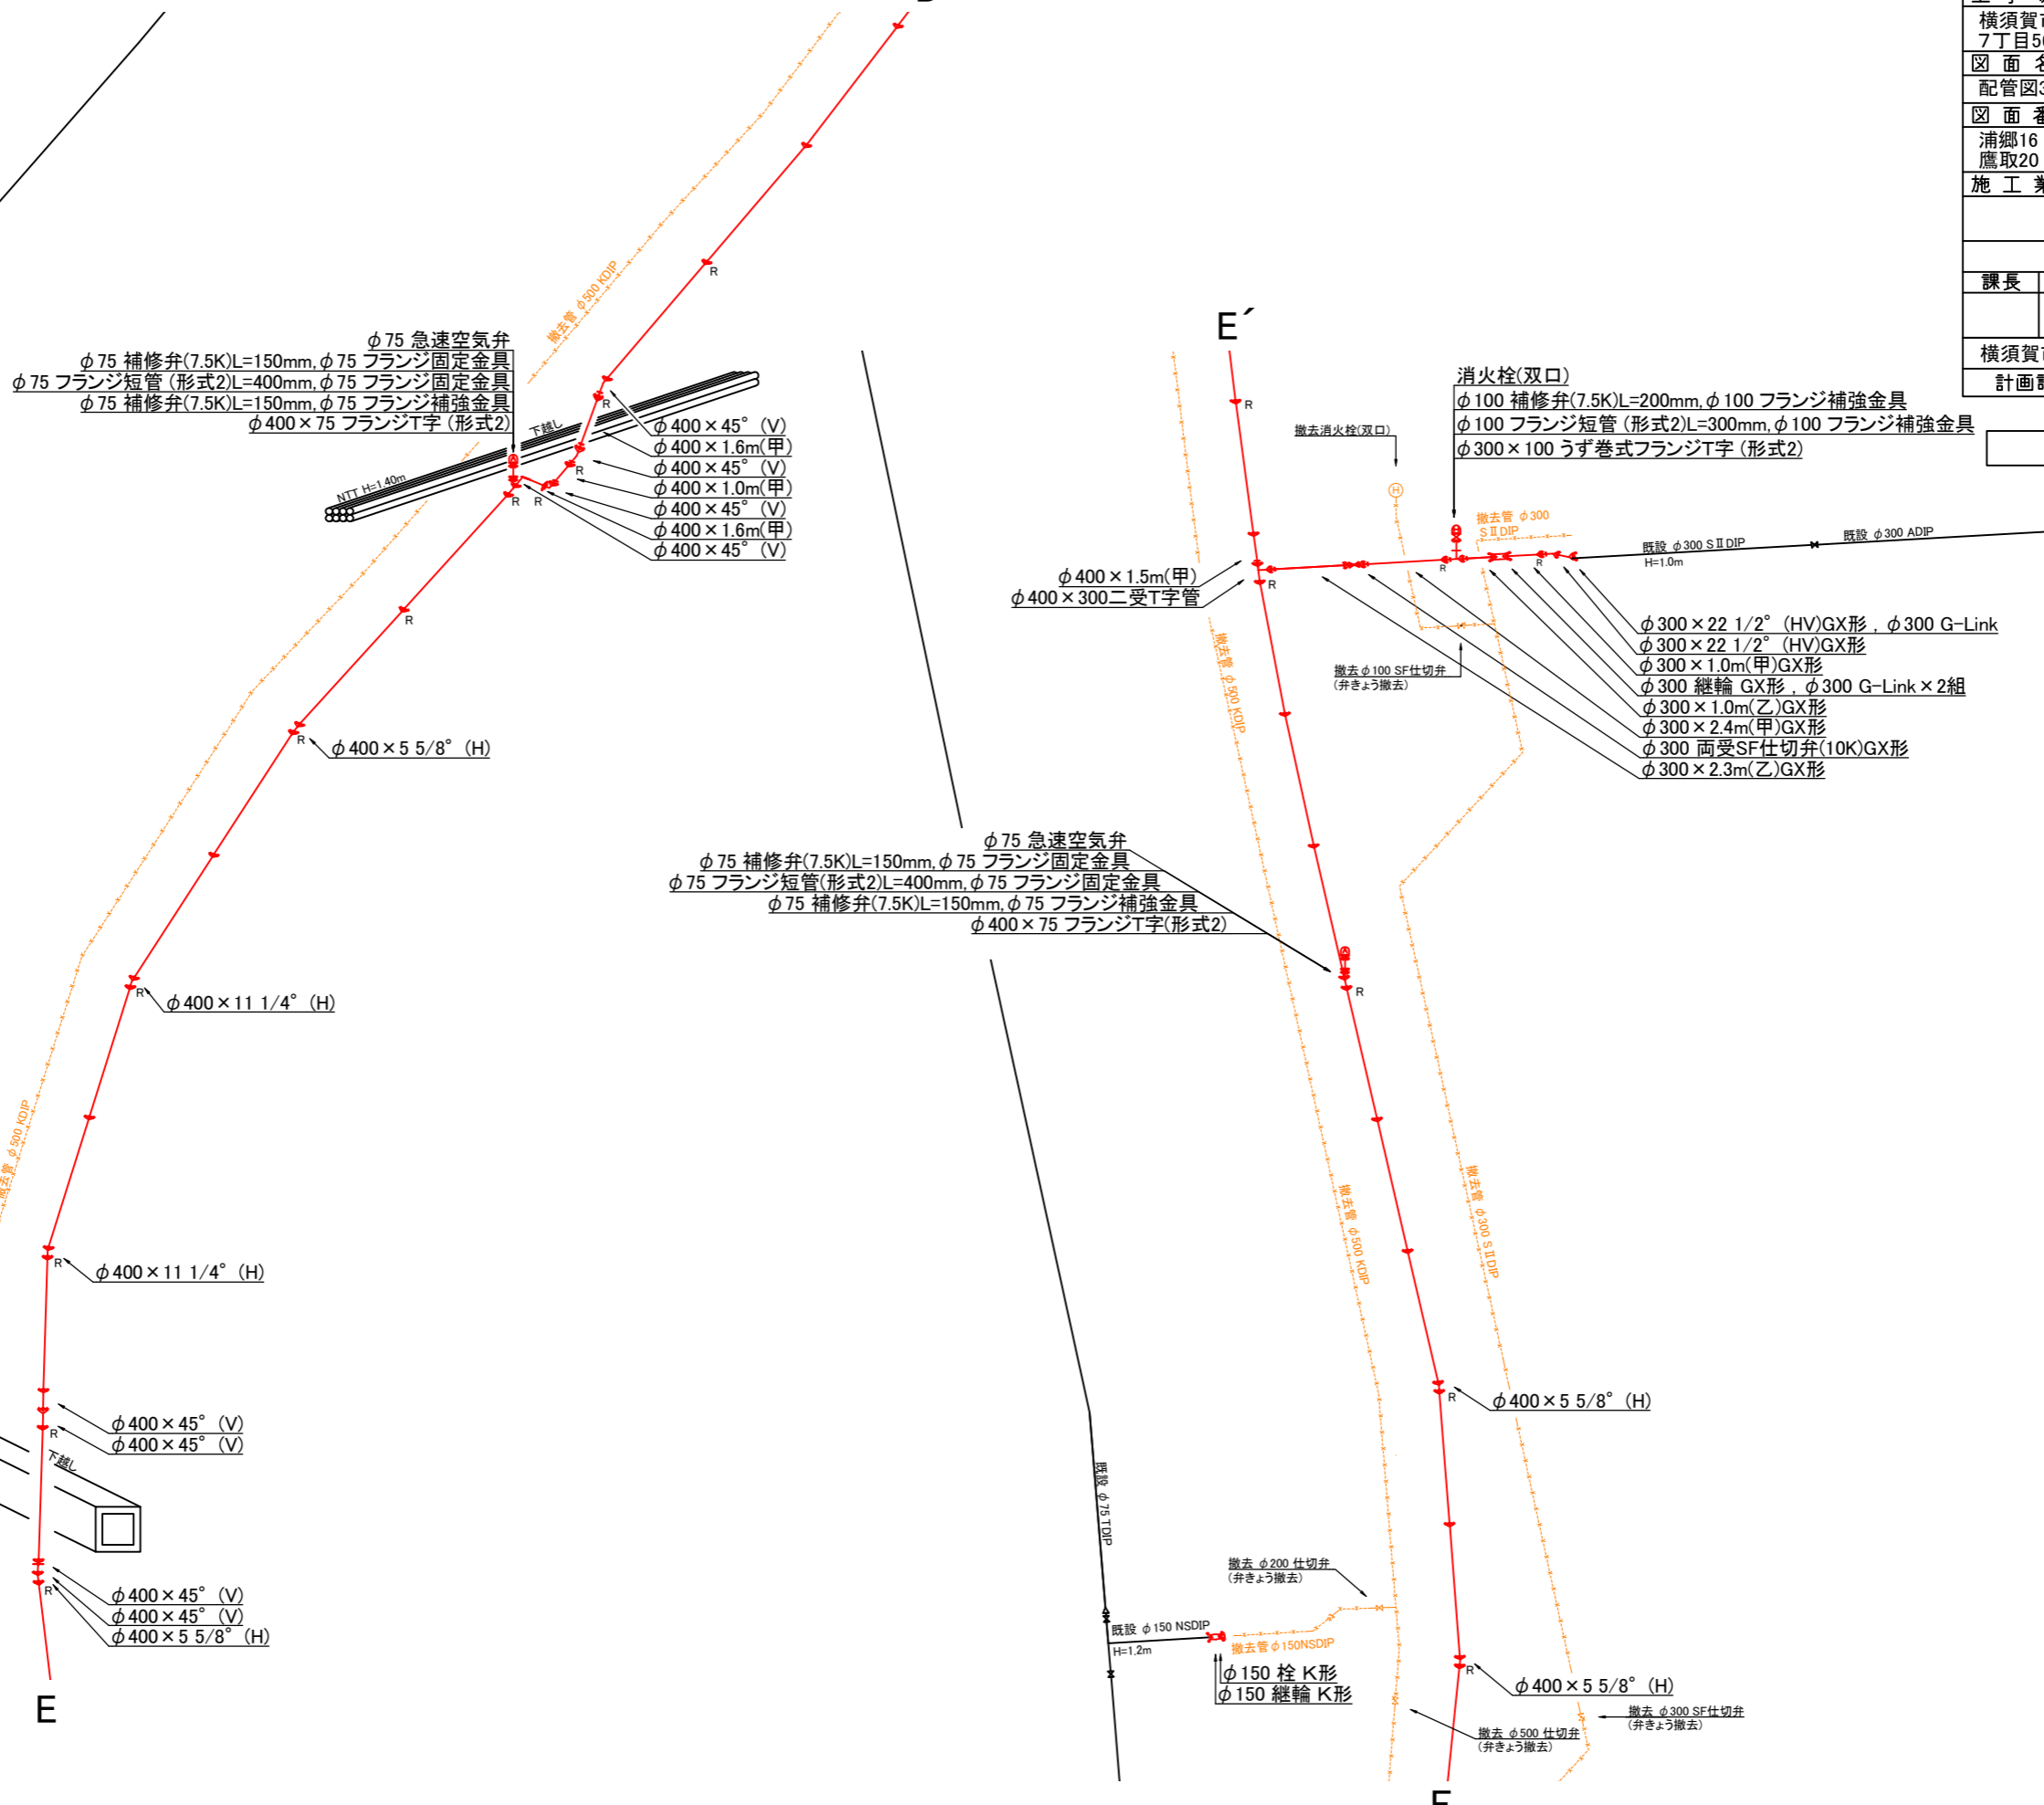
横須賀市
7丁目5
図 面 名
配管図3
図 面 番
浦郷16
鷹取20
施 工 業
課長
横須賀
計画課

撤去管 φ500 KDIP
R
E´
φ75 急速空気弁
φ75 補修弁(7.5K)L=150mm, φ75 フランジ固定金具
φ75 フランジ短管（形式2)L=400mm, φ75 フランジ固定金具
φ75 補修弁(7.5K)L=150mm, φ75 フランジ補強金具
φ400×75 フランジT字（形式2)
下越し
NTT H=1.40m
R
R
R
R
φ400×45°（V)
φ400×1.6m(甲)
φ400×45°（V)
φ400×1.0m(甲)
φ400×45°（V)
φ400×1.6m(甲)
φ400×45°（V)
R
R
φ400×5 5/8°（H)
R
φ400×11 1/4°（H)
撤去管 φ500 KDIP
R
φ400×11 1/4°（H)
φ400×45°（V)
φ400×45°（V)
R
下越し
R
φ400×45°（V)
φ400×45°（V)
φ400×5 5/8°（H)
E
R
撤去消火栓(双口)
消火栓(双口)
φ100 補修弁(7.5K)L=200mm, φ100 フランジ補強金具
φ100 フランジ短管（形式2)L=300mm, φ100 フランジ補強金具
φ300×100 うず巻式フランジT字（形式2)
撤去管 φ300
SⅡDIP
既設 φ300 SⅡDIP
H=1.0m
既設 φ300 ADIP
φ400×1.5m(甲)
φ400×300二受T字管
R
R
R
撤去 φ100 SF仕切弁
(弁きょう撤去)
φ300×22 1/2°（HV)GX形， φ300 G-Link
φ300×22 1/2°（HV)GX形
φ300×1.0m(甲)GX形
φ300 継輪 GX形， φ300 G-Link×2組
φ300×1.0m(乙)GX形
φ300×2.4m(甲)GX形
φ300 両受SF仕切弁(10K)GX形
φ300×2.3m(乙)GX形
撤去管 φ500 KDIP
φ75 急速空気弁
φ75 補修弁(7.5K)L=150mm, φ75 フランジ固定金具
φ75 フランジ短管(形式2)L=400mm, φ75 フランジ固定金具
φ75 補修弁(7.5K)L=150mm, φ75 フランジ補強金具
φ400×75 フランジT字(形式2)
R
撤去管 φ500 KDIP
撤去管 φ300 SⅡDIP
R
φ400×5 5/8°（H)
既設 φ75 TDIP
撤去 φ200 仕切弁
(弁きょう撤去)
既設 φ150 NSDIP
H=1.2m
撤去管 φ150NSDIP
φ150 栓 K形
φ150 継輪 K形
R
φ400×5 5/8°（H)
撤去 φ300 SF仕切弁
(弁きょう撤去)
撤去 φ500 仕切弁
(弁きょう撤去)
E